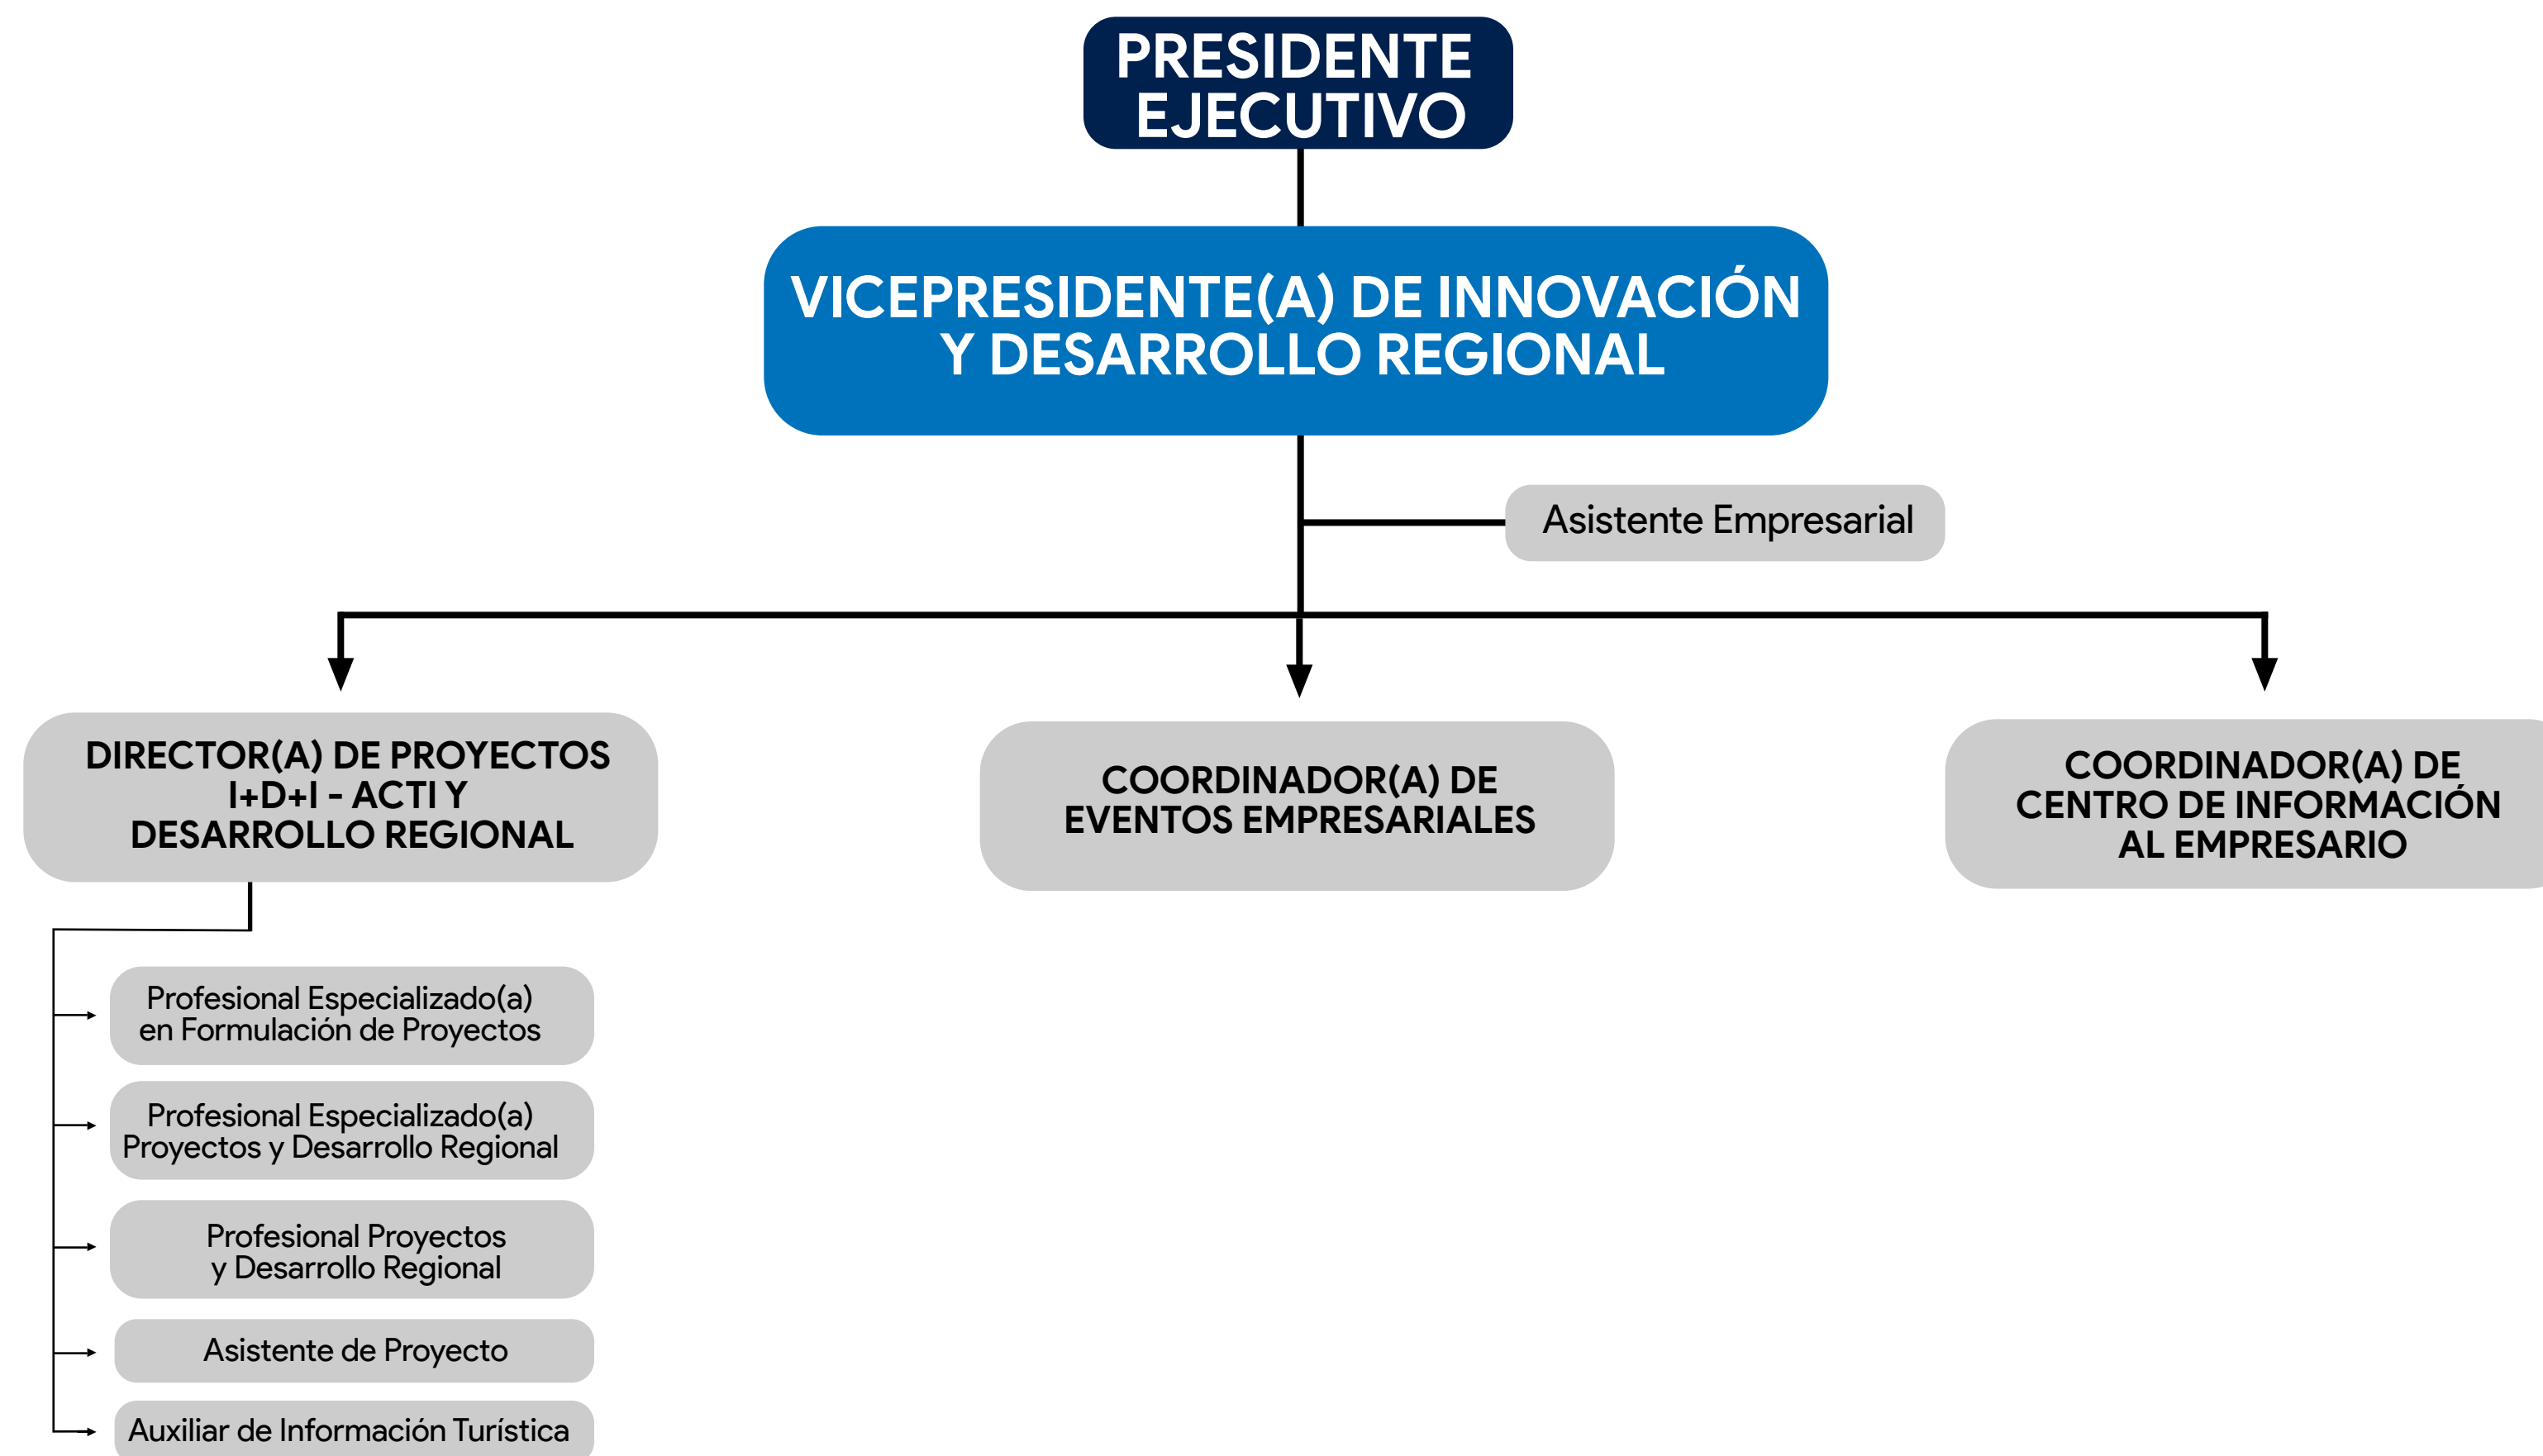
PRESIDENTE EJECUTIVO

VICEPRESIDENTE(A) DE INNOVACIÓN Y DESARROLLO REGIONAL

Asistente Empresarial

DIRECTOR(A) DE PROYECTOS I+D+I - ACTI Y DESARROLLO REGIONAL

COORDINADOR(A) DE EVENTOS EMPRESARIALES

COORDINADOR(A) DE CENTRO DE INFORMACIÓN AL EMPRESARIO

Profesional Especializado(a) en Formulación de Proyectos

Profesional Especializado(a) Proyectos y Desarrollo Regional

Profesional Proyectos y Desarrollo Regional

Asistente de Proyecto

Auxiliar de Información Turística